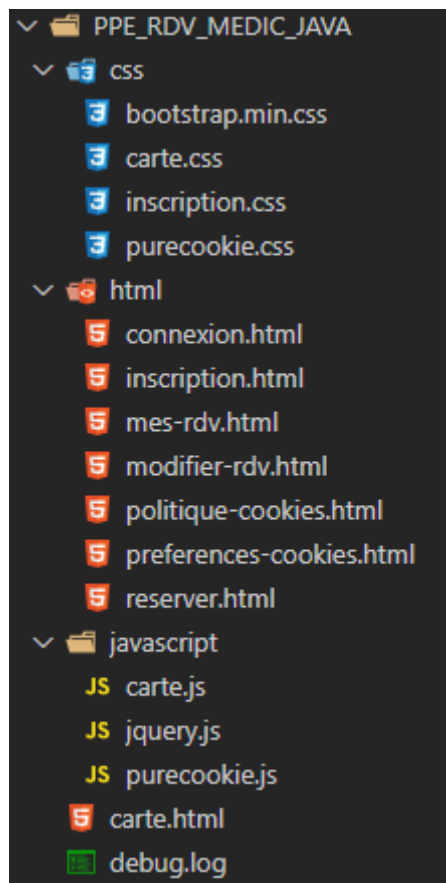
PPE_RDV_MEDIC_JAVA
css
bootstrap.min.css
carte.css
inscription.css
purecookie.css
html
connexion.html
inscription.html
mes-rdv.html
modifier-rdv.html
politique-cookies.html
preferences-cookies.html
reserver.html
javascript
JS carte.js
JS jquery.js
JS purecookie.js
carte.html
debug.log